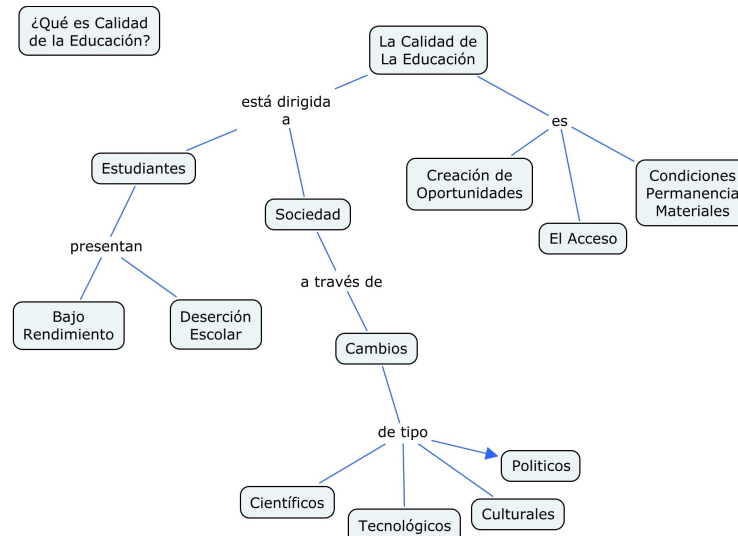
¿Qué es Calidad de la Educación?

La Calidad de La Educación

está dirigida a

es

Estudiantes

Sociedad

Creación de Oportunidades

El Acceso

Condiciones Permanencia Materiales

presentan

Bajo Rendimiento

Deserción Escolar

a través de

Cambios

de tipo

Politicos

Científicos

Tecnológicos

Culturales